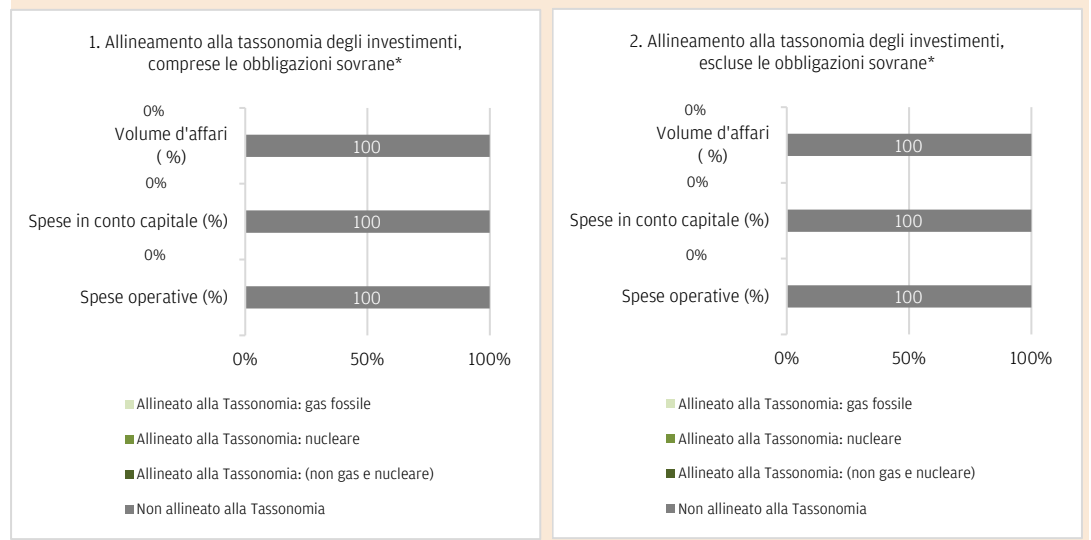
1. Allineamento alla tassonomia degli investimenti, comprese le obbligazioni sovrane*

0%
Volume d'affari ( %)
100
0%
Spese in conto capitale (%)
100
0%
Spese operative (%)
100

0%
50%
100%

Allineato alla Tassonomia: gas fossile
Allineato alla Tassonomia: nucleare
Allineato alla Tassonomia: (non gas e nucleare)
Non allineato alla Tassonomia

2. Allineamento alla tassonomia degli investimenti, escluse le obbligazioni sovrane*

0%
Volume d'affari ( %)
100
0%
Spese in conto capitale (%)
100
0%
Spese operative (%)
100

0%
50%
100%

Allineato alla Tassonomia: gas fossile
Allineato alla Tassonomia: nucleare
Allineato alla Tassonomia: (non gas e nucleare)
Non allineato alla Tassonomia